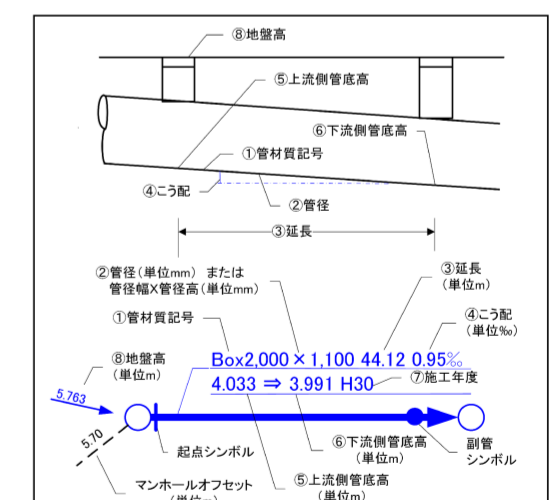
⑧地盤高

⑤上流側管底高

⑥下流側管底高

①管材質記号

④こう配

②管径

③延長

②管径（単位mm）または
管径幅X管径高（単位mm）

③延長
（単位m）

①管材質記号

④こう配
（単位‰）

⑧地盤高
（単位m）

Box2,000×1,100 44.12 0.95‰

4.033 ⇒ 3.991 H30

⑦施工年度

5.763

5.70

起点シンボル

⑥下流側管底高
（単位m）

副管
シンボル

マンホールオフセット
（単位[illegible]）

⑤上流側管底高
（単位m）